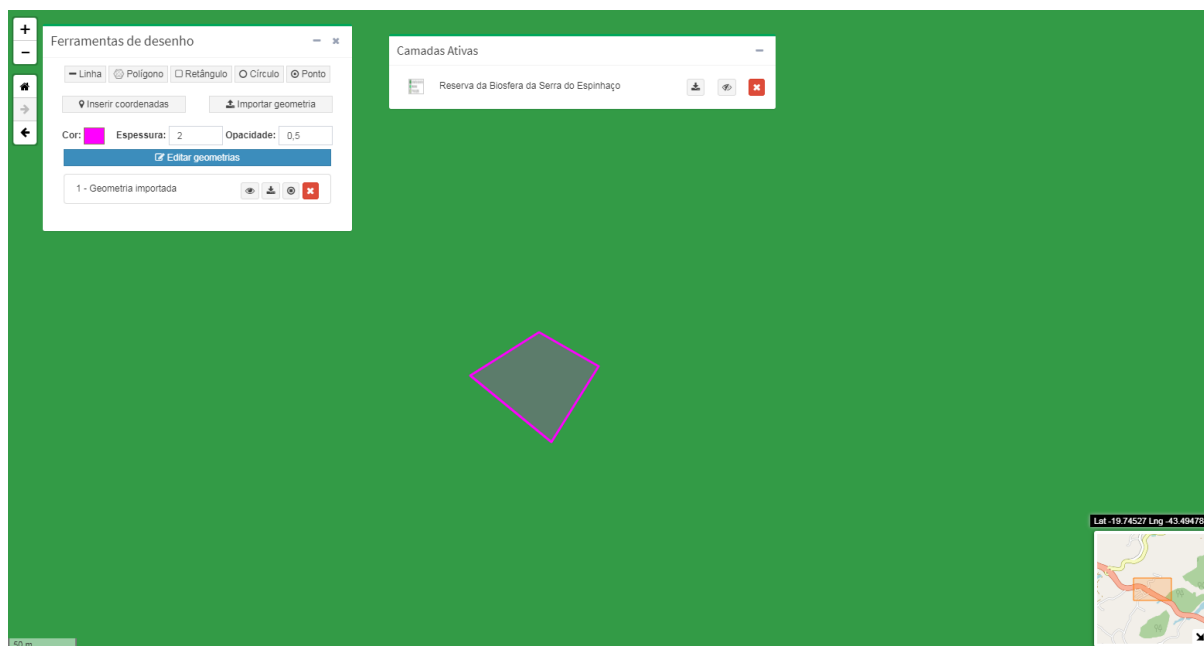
+
−

Ferramentas de desenho − ×

Linha Polígono Retângulo Círculo Ponto

Inserir coordenadas Importar geometria

Cor: Espessura: 2 Opacidade: 0,5

Editar geometrias

1 - Geometria importada

Camadas Ativas −

Reserva da Biosfera da Serra do Espinhaço

Lat -19.74527 Lng -43.49478

50 m